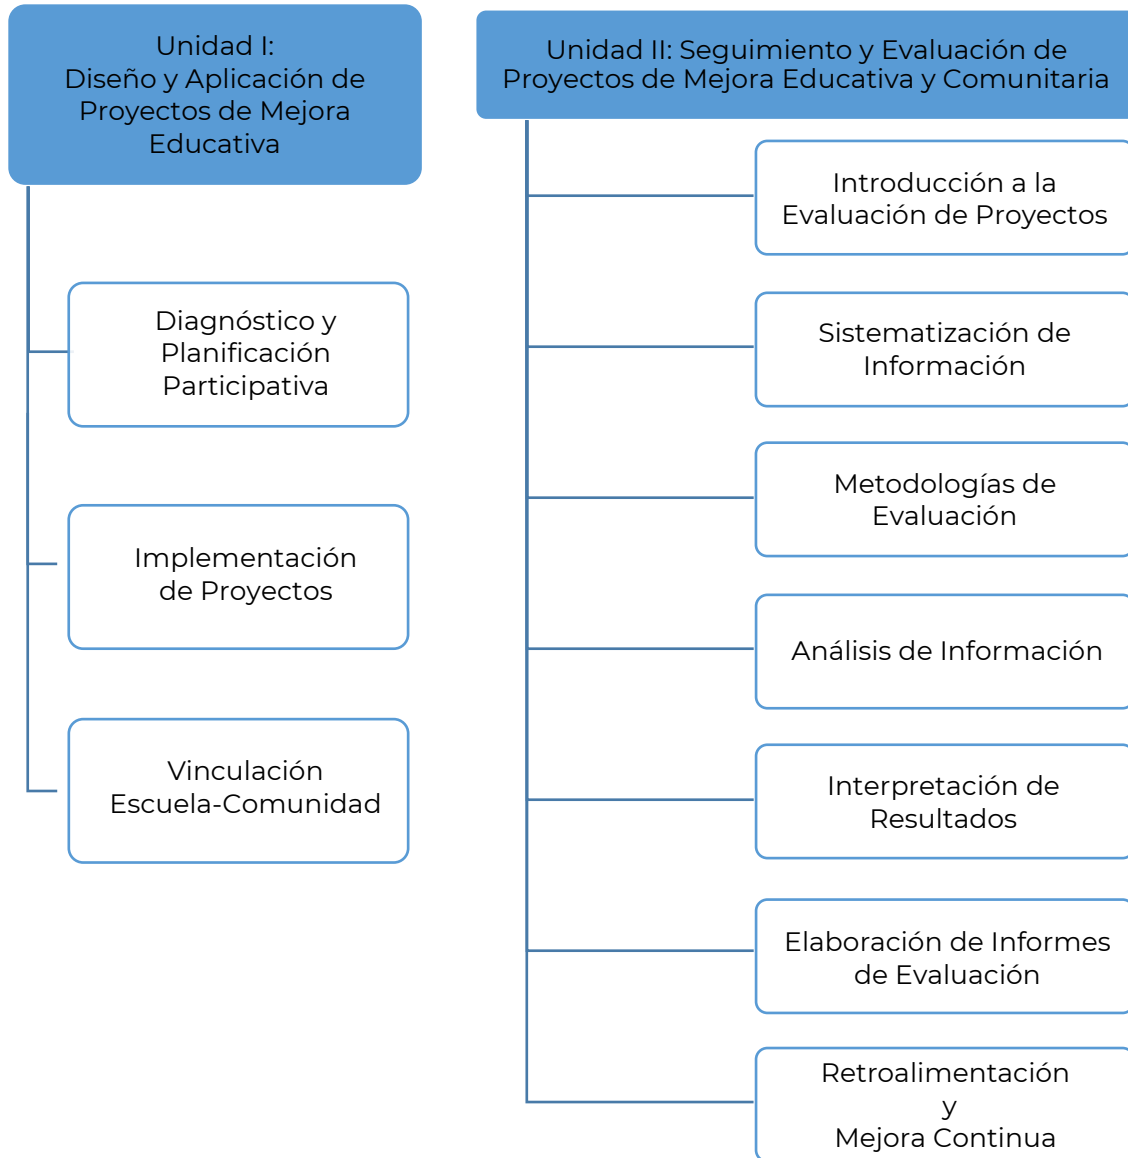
Unidad I:
Diseño y Aplicación de Proyectos de Mejora Educativa

Diagnóstico y Planificación Participativa

Implementación de Proyectos

Vinculación Escuela-Comunidad

Unidad II: Seguimiento y Evaluación de Proyectos de Mejora Educativa y Comunitaria

Introducción a la Evaluación de Proyectos

Sistematización de Información

Metodologías de Evaluación

Análisis de Información

Interpretación de Resultados

Elaboración de Informes de Evaluación

Retroalimentación y Mejora Continua